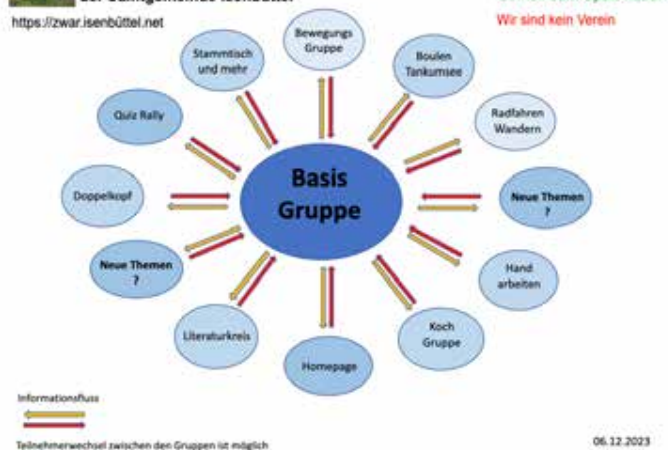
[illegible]
https://zwar.isenbüttel.net

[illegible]
Wir sind kein Verein

Stammtisch und mehr

Bewegungs Gruppe

Boulen Tankumsee

Radfahren Wandern

Quiz Rally

Neue Themen ?

Doppelkopf

Basis Gruppe

Neue Themen ?

Hand arbeiten

Literaturkreis

Homepage

Koch Gruppe

Informationsfluss

Teilnehmerwechsel zwischen den Gruppen ist möglich

06.12.2023